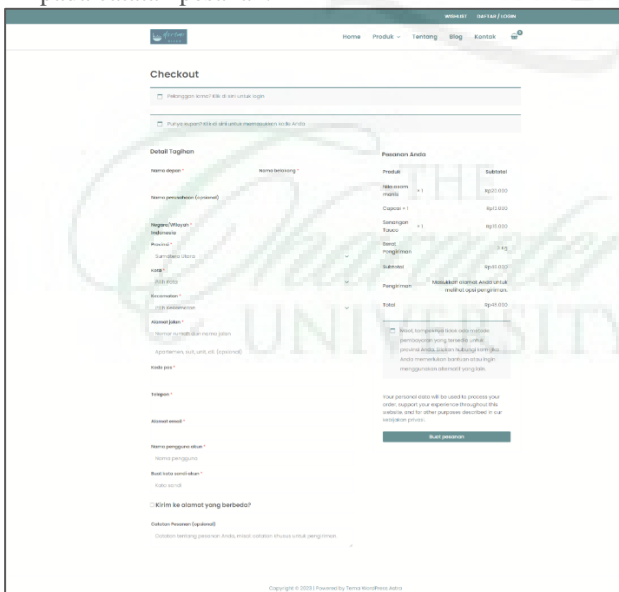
WISHLIST DAFTAR / LOGIN

Home Produk Tentang Blog Kontak

Checkout

Pelanggan lama? Klik di sini untuk login

Punya kupon? Klik di sini untuk memasukkan kode Anda

Detail Tagihan

Nama depan *

Nama belakang *

Nama perusahaan (opsional)

Negara/Wilayah *
Indonesia

Provinsi *
Sumatera Utara

Kota *
Pilih Kota

Kecamatan *
Pilih Kecamatan

Alamat jalan *
Nomor rumah dan nama jalan
Apartemen, suit, unit, etc (opsional)

Kode pos *

Telepon *

Alamat email *

Nama pengguna akun *
Nama pengguna

Buat kata sandi akun *
Kata sandi

Kirim ke alamat yang berbeda?

Catatan Pesanan (opsional)
Catatan tentang pesanan Anda, misal catatan khusus untuk pengiriman.

Pesanan Anda

| Produk | Subtotal |
|---|---|
| Nila asam manis × 1 | Rp20.000 |
| Capcai × 1 | Rp13.000 |
| Semangan Tauco × 1 | Rp13.000 |
| Berat Pengiriman | 1 kg |
| Subtotal | Rp46.000 |
| Pengiriman | Masukkan alamat Anda untuk melihat opsi pengiriman. |
| Total | Rp46.000 |

Maaf, tampaknya tidak ada metode pembayaran yang tersedia untuk provinsi Anda. Silakan hubungi kami jika Anda memerlukan bantuan atau ingin menggunakan alternatif yang lain.

Your personal data will be used to process your order, support your experience throughout this website, and for other purposes described in our kebijakan privasi.

Buat pesanan

Copyright © 2023 | Powered by Tema WordPress Astra